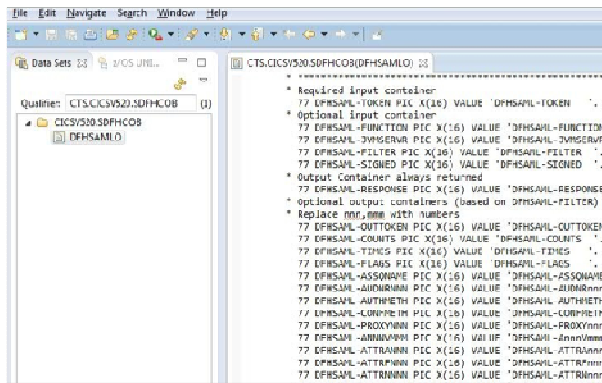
File Edit Navigate Search Window Help

Data Sets z/OS UNI...

Qualifier: CTS.CICSY520.SDFHCOB (1)

CICSY520.SDFHCOB
DFHSAMLO

CTS.CICSY520.SDFHCOB(DFHSAMLO)

* Required input container
77 DFHSAML-TOKEN PIC X(16) VALUE 'DFHSAML-TOKEN '.
* Optional input container
77 DFHSAML-FUNCTION PIC X(16) VALUE 'DFHSAML-FUNCTIO
77 DFHSAML-SVHSERVR PIC X(16) VALUE 'DFHSAML-SVHSERVR
77 DFHSAML-FILTER PIC X(16) VALUE 'DFHSAML-FILTER '.
77 DFHSAML-SIGNED PIC X(16) VALUE 'DFHSAML-SIGNED '.
* Output Container always returned
77 DFHSAML-RESPONSE PIC X(16) VALUE 'DFHSAML-RESPONSE
* Optional output containers (based on DFHSAML-FILTER)
* Replace nnn,mmm with numbers
77 DFHSAML-OUTTOKEN PIC X(16) VALUE 'DFHSAML-OUTTOKEN
77 DFHSAML-COUNTS PIC X(16) VALUE 'DFHSAML-COUNTS '.
77 DFHSAML-TIMES PIC X(16) VALUE 'DFHSAML-TIMES '.
77 DFHSAML-FLAGS PIC X(16) VALUE 'DFHSAML-FLAGS '.
77 DFHSAML-ASSONAME PIC X(16) VALUE 'DFHSAML-ASSONAME
77 DFHSAML-AUDNRNNN PIC X(16) VALUE 'DFHSAML-AUDNRnnn
77 DFHSAML-AUTHMETH PIC X(16) VALUE 'DFHSAML-AUTHMETH
77 DFHSAML-CONFMETH PIC X(16) VALUE 'DFHSAML-CONFMETH
77 DFHSAML-PROXYNNN PIC X(16) VALUE 'DFHSAML-PROXYnnn
77 DFHSAML-ANNNVMMM PIC X(16) VALUE 'DFHSAML-AnnnVmmm
77 DFHSAML-ATTRANNN PIC X(16) VALUE 'DFHSAML-ATTRAnnn
77 DFHSAML-ATTRFNNN PIC X(16) VALUE 'DFHSAML-ATTRFnnn
77 DFHSAML-ATTRNNNN PIC X(16) VALUE 'DFHSAML-ATTRNnnn